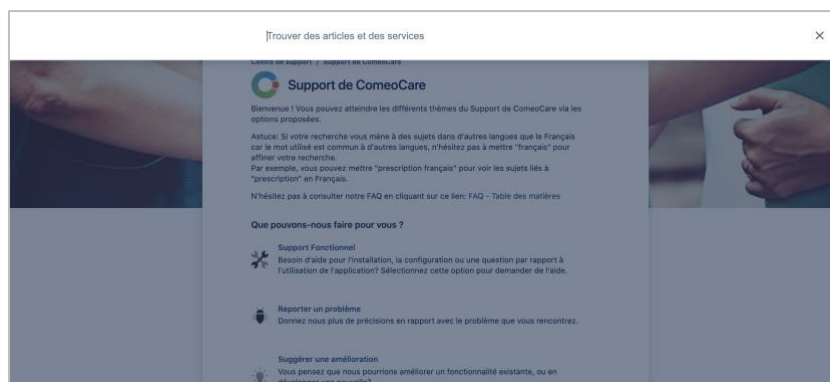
Trouver des articles et des services

×

Centre de support / Support de ComeoCare

Support de ComeoCare

Bienvenue ! Vous pouvez atteindre les différents thèmes du Support de ComeoCare via les options proposées.

Astuce: Si votre recherche vous mène à des sujets dans d'autres langues que le Français car le mot utilisé est commun à d'autres langues, n'hésitez pas à mettre "français" pour affiner votre recherche.
Par exemple, vous pouvez mettre "prescription français" pour voir les sujets liés à "prescription" en Français.

N'hésitez pas à consulter notre FAQ en cliquant sur ce lien: FAQ - Table des matières

Que pouvons-nous faire pour vous ?

Support Fonctionnel
Besoin d'aide pour l'installation, la configuration ou une question par rapport à l'utilisation de l'application? Sélectionnez cette option pour demander de l'aide.

Reporter un problème
Donnez nous plus de précisions en rapport avec le problème que vous rencontrez.

Suggérer une amélioration
Vous pensez que nous pourrions améliorer un fonctionnalité existante, ou en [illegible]